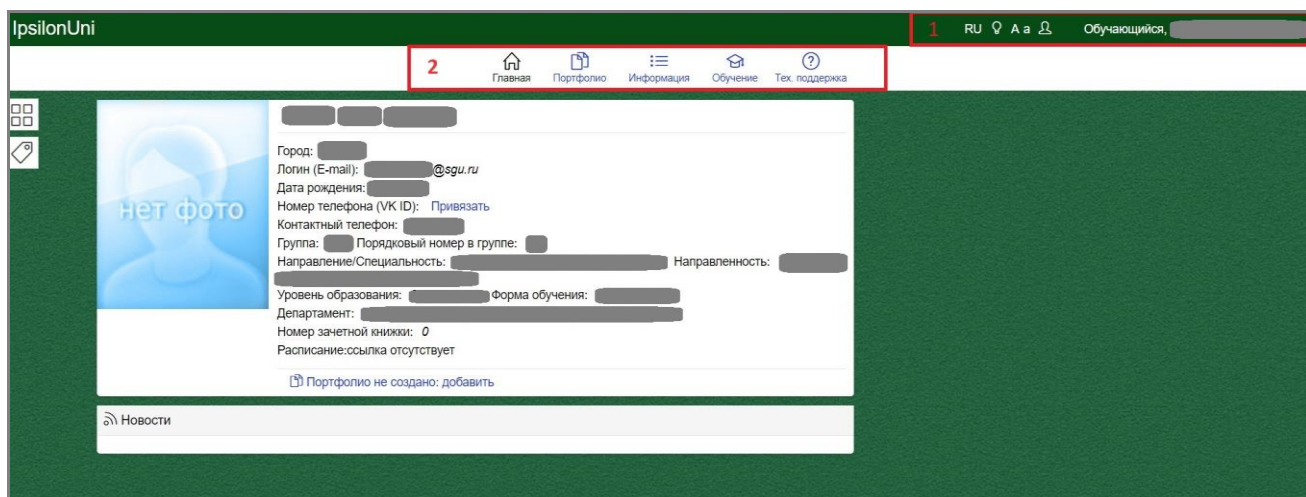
IpsilonUni

1 RU A a Обучающийся,

2 Главная Портфолио Информация Обучение Тех. поддержка

нет фото

Город:
Логин (E-mail): @sgu.ru
Дата рождения:
Номер телефона (VK ID): Привязать
Контактный телефон:
Группа: Порядковый номер в группе:
Направление/Специальность: Направленность:
Уровень образования: Форма обучения:
Департамент:
Номер зачетной книжки: 0
Расписание:ссылка отсутствует

Портфолио не создано: добавить

Новости